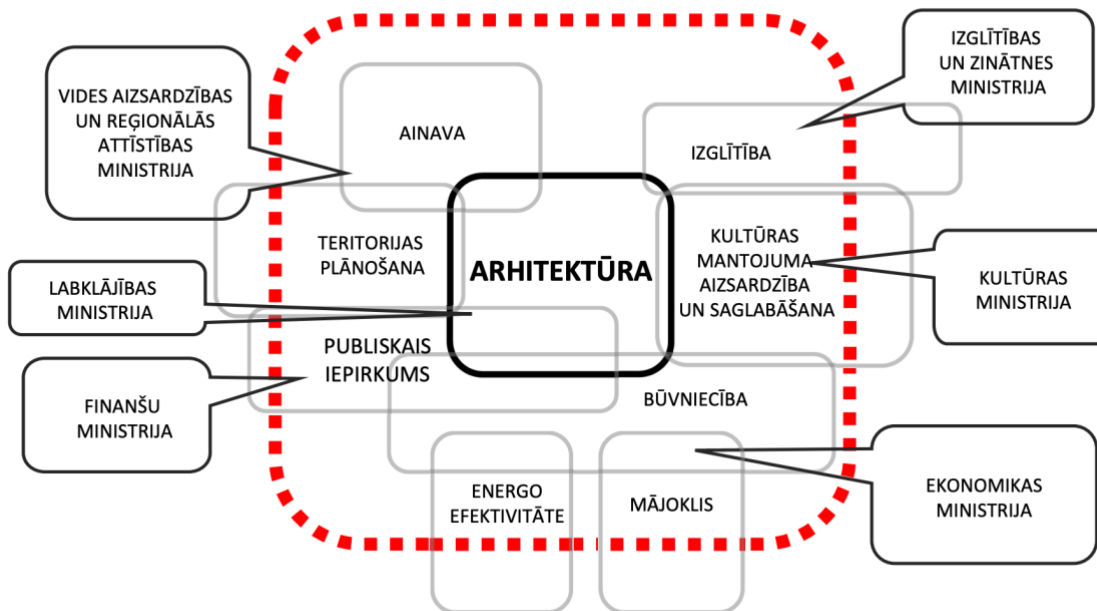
VIDES AIZSARDZĪBAS UN REĢIONĀLĀS ATTĪSTĪBAS MINISTRIJA

AINAVA

IZGLĪTĪBAS UN ZINĀTNES MINISTRIJA

IZGLĪTĪBA

TERITORIJAS PLĀNOŠANA

ARHITEKTŪRA

KULTŪRAS MANTOJUMA AIZSARDZĪBA UN SAGLABĀŠANA

KULTŪRAS MINISTRIJA

LABKLĀJĪBAS MINISTRIJA

PUBLISKAIS IEPIRKUMS

FINANŠU MINISTRIJA

BŪVNIECĪBA

EKONOMIKAS MINISTRIJA

ENERGO EFEKTIVITĀTE

MĀJOKLIS